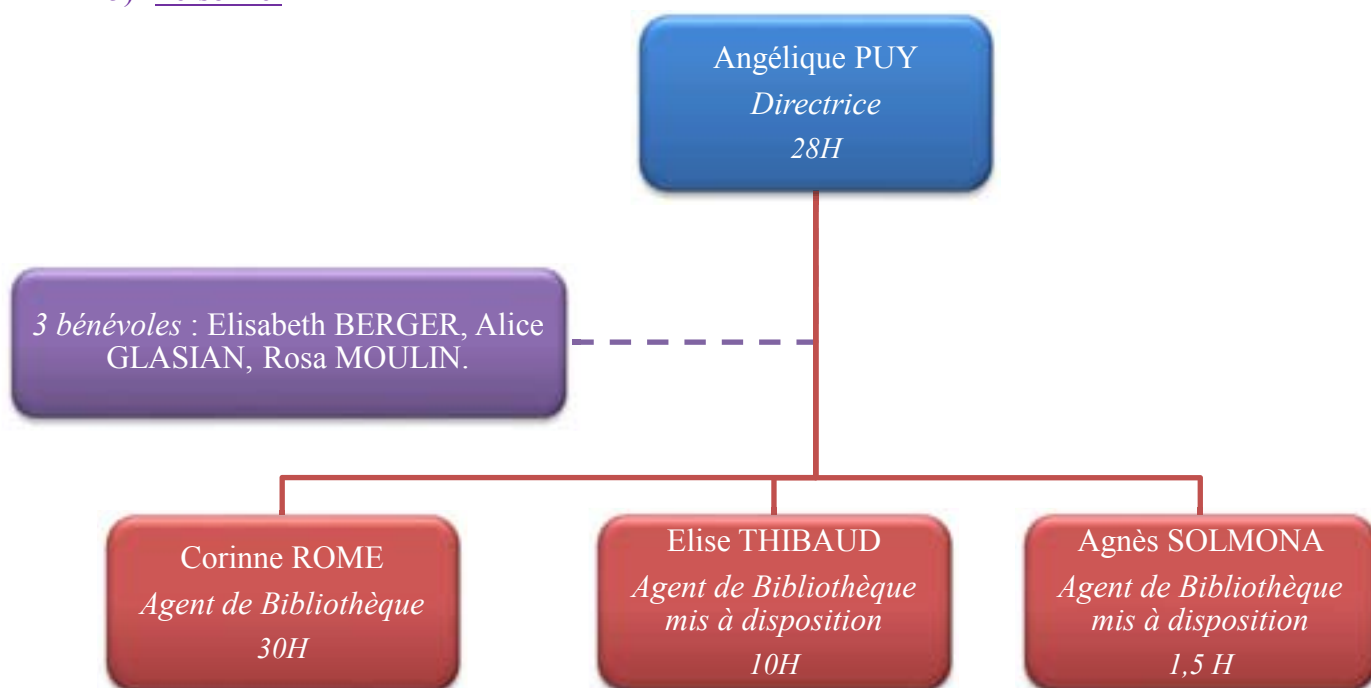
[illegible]

Angélique PUY
Directrice
28H

3 bénévoles : Elisabeth BERGER, Alice GLASIAN, Rosa MOULIN.

Corinne ROME
Agent de Bibliothèque
30H

Elise THIBAUD
Agent de Bibliothèque mis à disposition
10H

Agnès SOLMONA
Agent de Bibliothèque mis à disposition
1,5 H